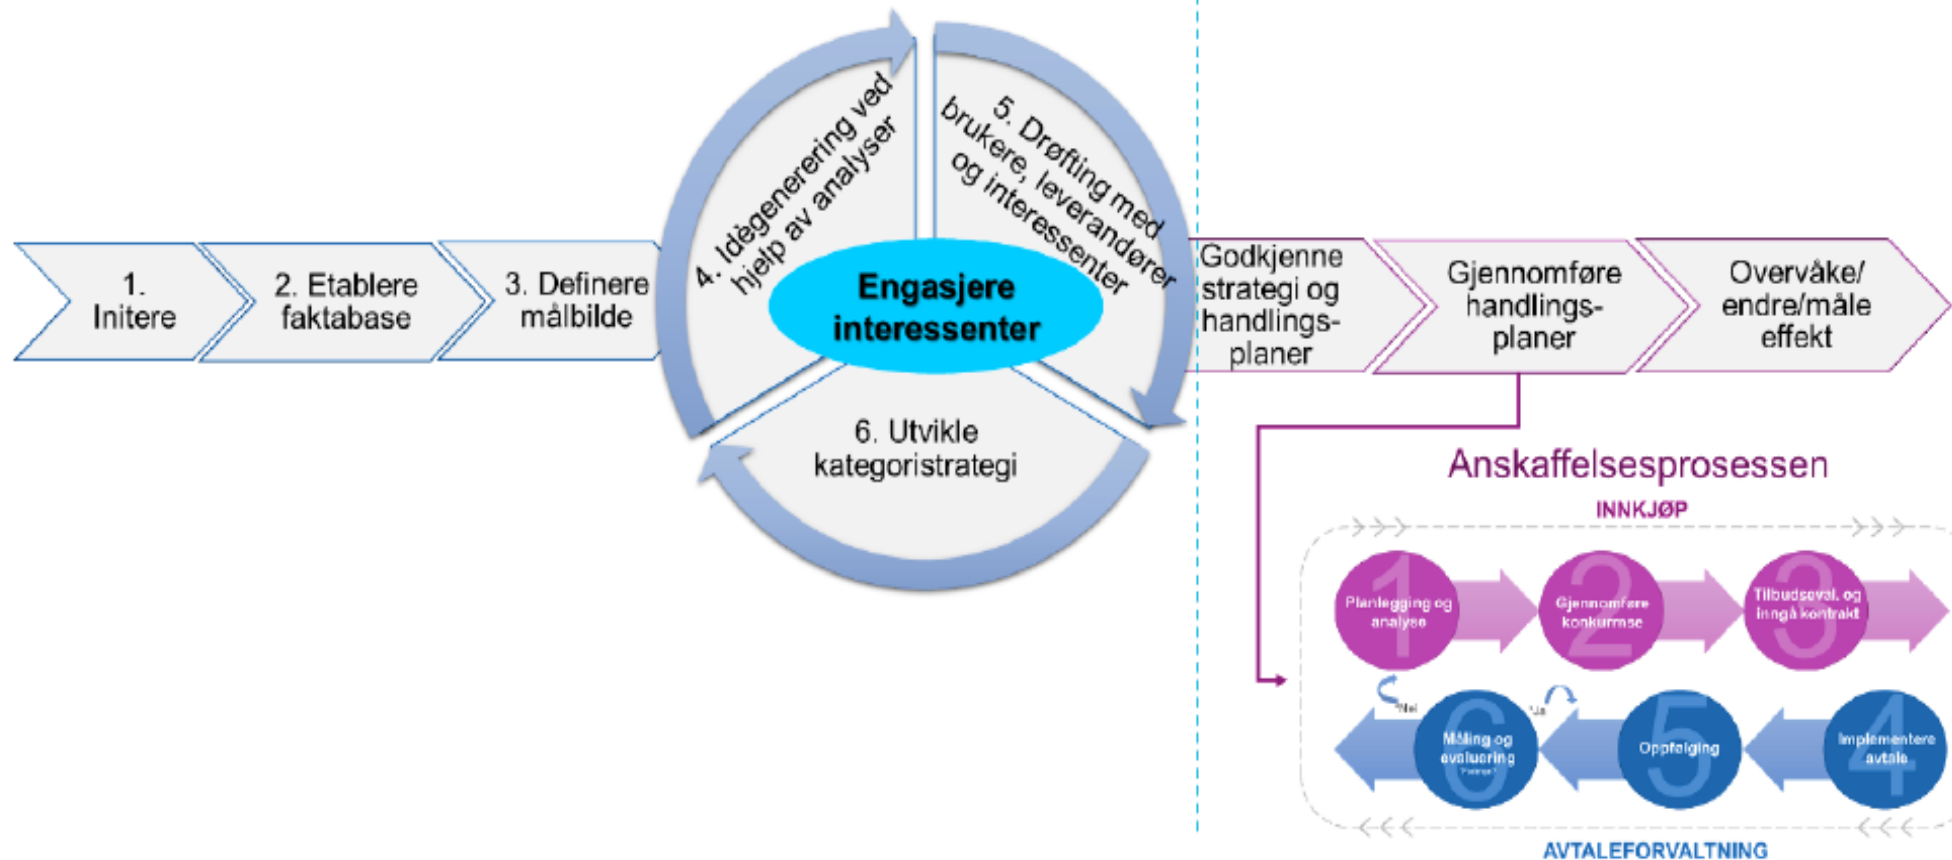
1. Initere

2. Etablere faktabase

3. Definere målbilde

4. Idègenerering ved hjelp av analyser

5. Drøfting med brukere, leverandører og interessenter

Engasjere interessenter

6. Utvikle kategoristrategi

Godkjenne strategi og handlingsplaner

Gjennomføre handlingsplaner

Overvåke/ endre/måle effekt

Anskaffelsesprosessen

INNKJØP

1 Planlegging og analyse

2 Gjennomføre konkurranse

3 Tilbudsevel. og inngå kontrakt

6 Måling og evaluering

5 Oppfølging

4 Implementere avtale

Nei

Ja

AVTALEFORVALTNING